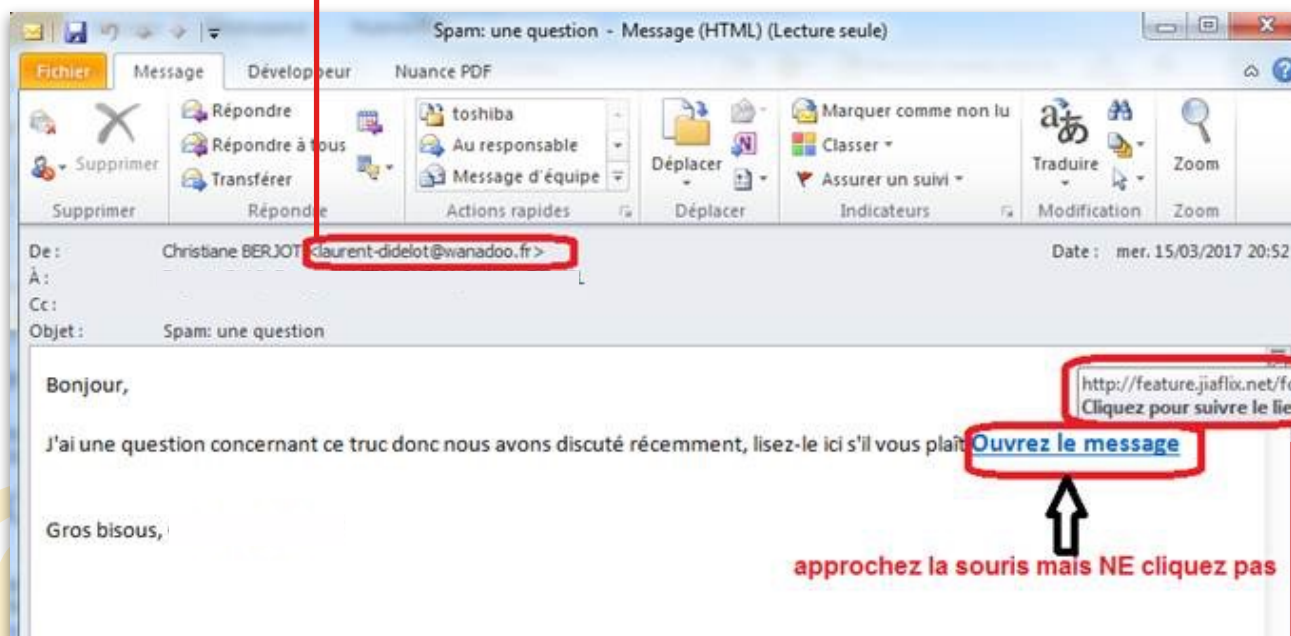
Spam: une question - Message (HTML) (Lecture seule)

Fichier Message Développeur Nuance PDF

Supprimer
Répondre
Répondre à tous
Transférer
toshiba
Au responsable
Message d'équipe
Déplacer
Marquer comme non lu
Classer
Assurer un suivi
Traduire
Zoom

Supprimer Répondre Actions rapides Déplacer Indicateurs Modification Zoom

De : Christiane BERJOT <laurent-didelot@wanadoo.fr>
À :
Cc :
Objet : Spam: une question

Date : mer. 15/03/2017 20:52

Bonjour,

http://feature.jiaflix.net/f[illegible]
Cliquez pour suivre le lie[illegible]

J'ai une question concernant ce truc donc nous avons discuté récemment, lisez-le ici s'il vous plaît Ouvrez le message

Gros bisous,

approchez la souris mais NE cliquez pas